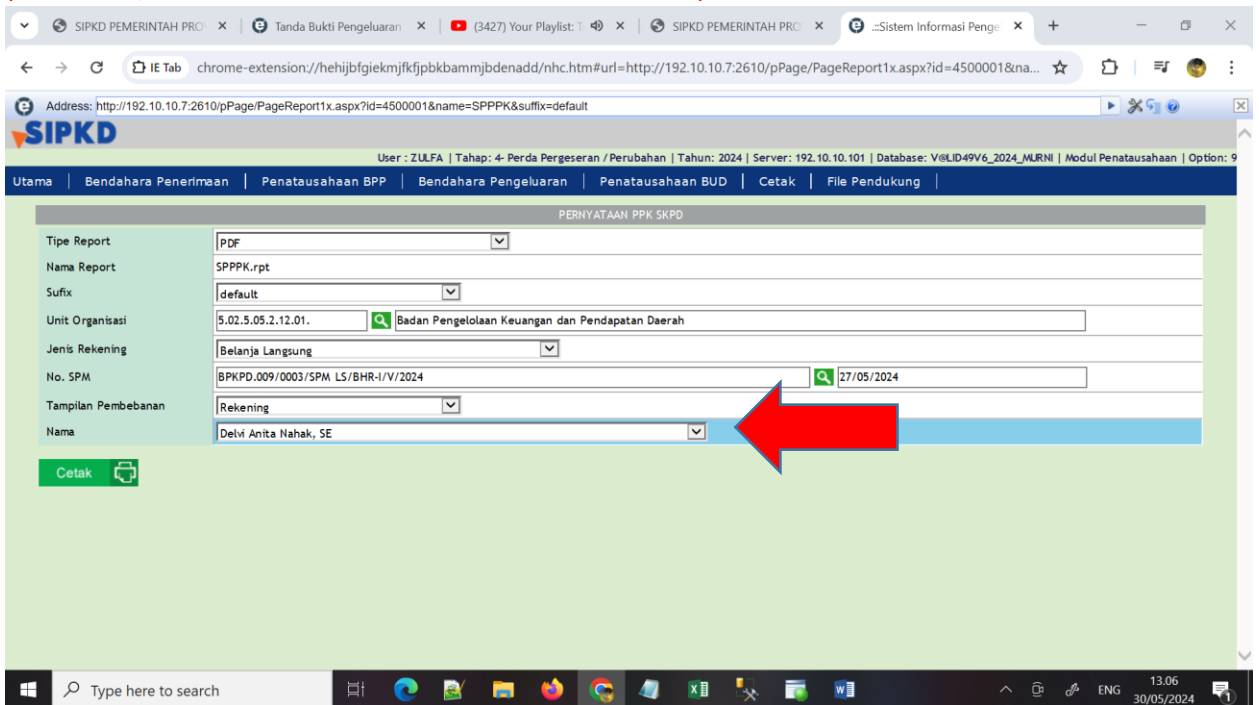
SIPKD PEMERINTAH PRO ×
Tanda Bukti Pengeluaran ×
(3427) Your Playlist: T ×
SIPKD PEMERINTAH PRO ×
.::Sistem Informasi Penge ×
+

IE Tab chrome-extension://hehijbfgiekmjfkfjpbkbammjbdenadd/nhc.htm#url=http://192.10.10.7:2610/pPage/PageReport1x.aspx?id=4500001&na...

Address: http://192.10.10.7:2610/pPage/PageReport1x.aspx?id=4500001&name=SPPPK&suffix=default

SIPKD

User : ZULFA | Tahap: 4- Perda Pergeseran / Perubahan | Tahun: 2024 | Server: 192.10.10.101 | Database: V@LID49V6_2024_MURNI | Modul Penatausahaan | Option: 9

Utama | Bendahara Penerimaan | Penatausahaan BPP | Bendahara Pengeluaran | Penatausahaan BUD | Cetak | File Pendukung |

PERNYATAAN PPK SKPD

| | |
|---|---|
| Tipe Report | PDF |
| Nama Report | SPPPK.rpt |
| Sufix | default |
| Unit Organisasi | 5.02.5.05.2.12.01. Badan Pengelolaan Keuangan dan Pendapatan Daerah |
| Jenis Rekening | Belanja Langsung |
| No. SPM | BPKPD.009/0003/SPM LS/BHR-I/V/2024 27/05/2024 |
| Tampilan Pembebanan | Rekening |
| Nama | Delvi Anita Nahak, SE |

Cetak

Type here to search
ENG
13.06
30/05/2024